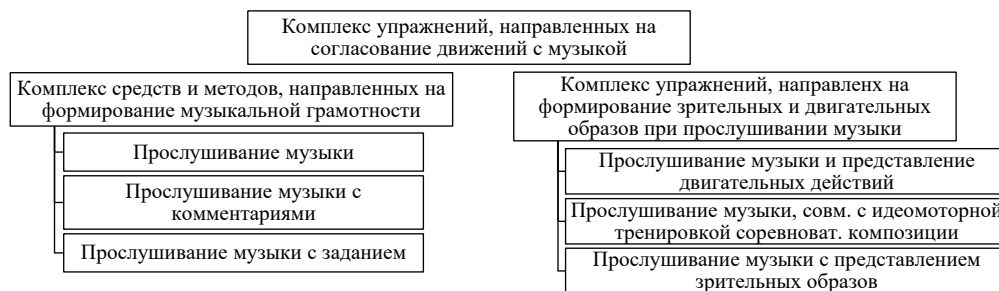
Комплекс упражнений, направленных на согласование движений с музыкой

Комплекс средств и методов, направленных на формирование музыкальной грамотности

Прослушивание музыки

Прослушивание музыки с комментариями

Прослушивание музыки с заданием

Комплекс упражнений, направленх на формирование зрительных и двигательных образов при прослушивании музыки

Прослушивание музыки и представление двигательных действий

Прослушивание музыки, совм. с идеомоторной тренировкой соревноват. композиции

Прослушивание музыки с представлением зрительных образов